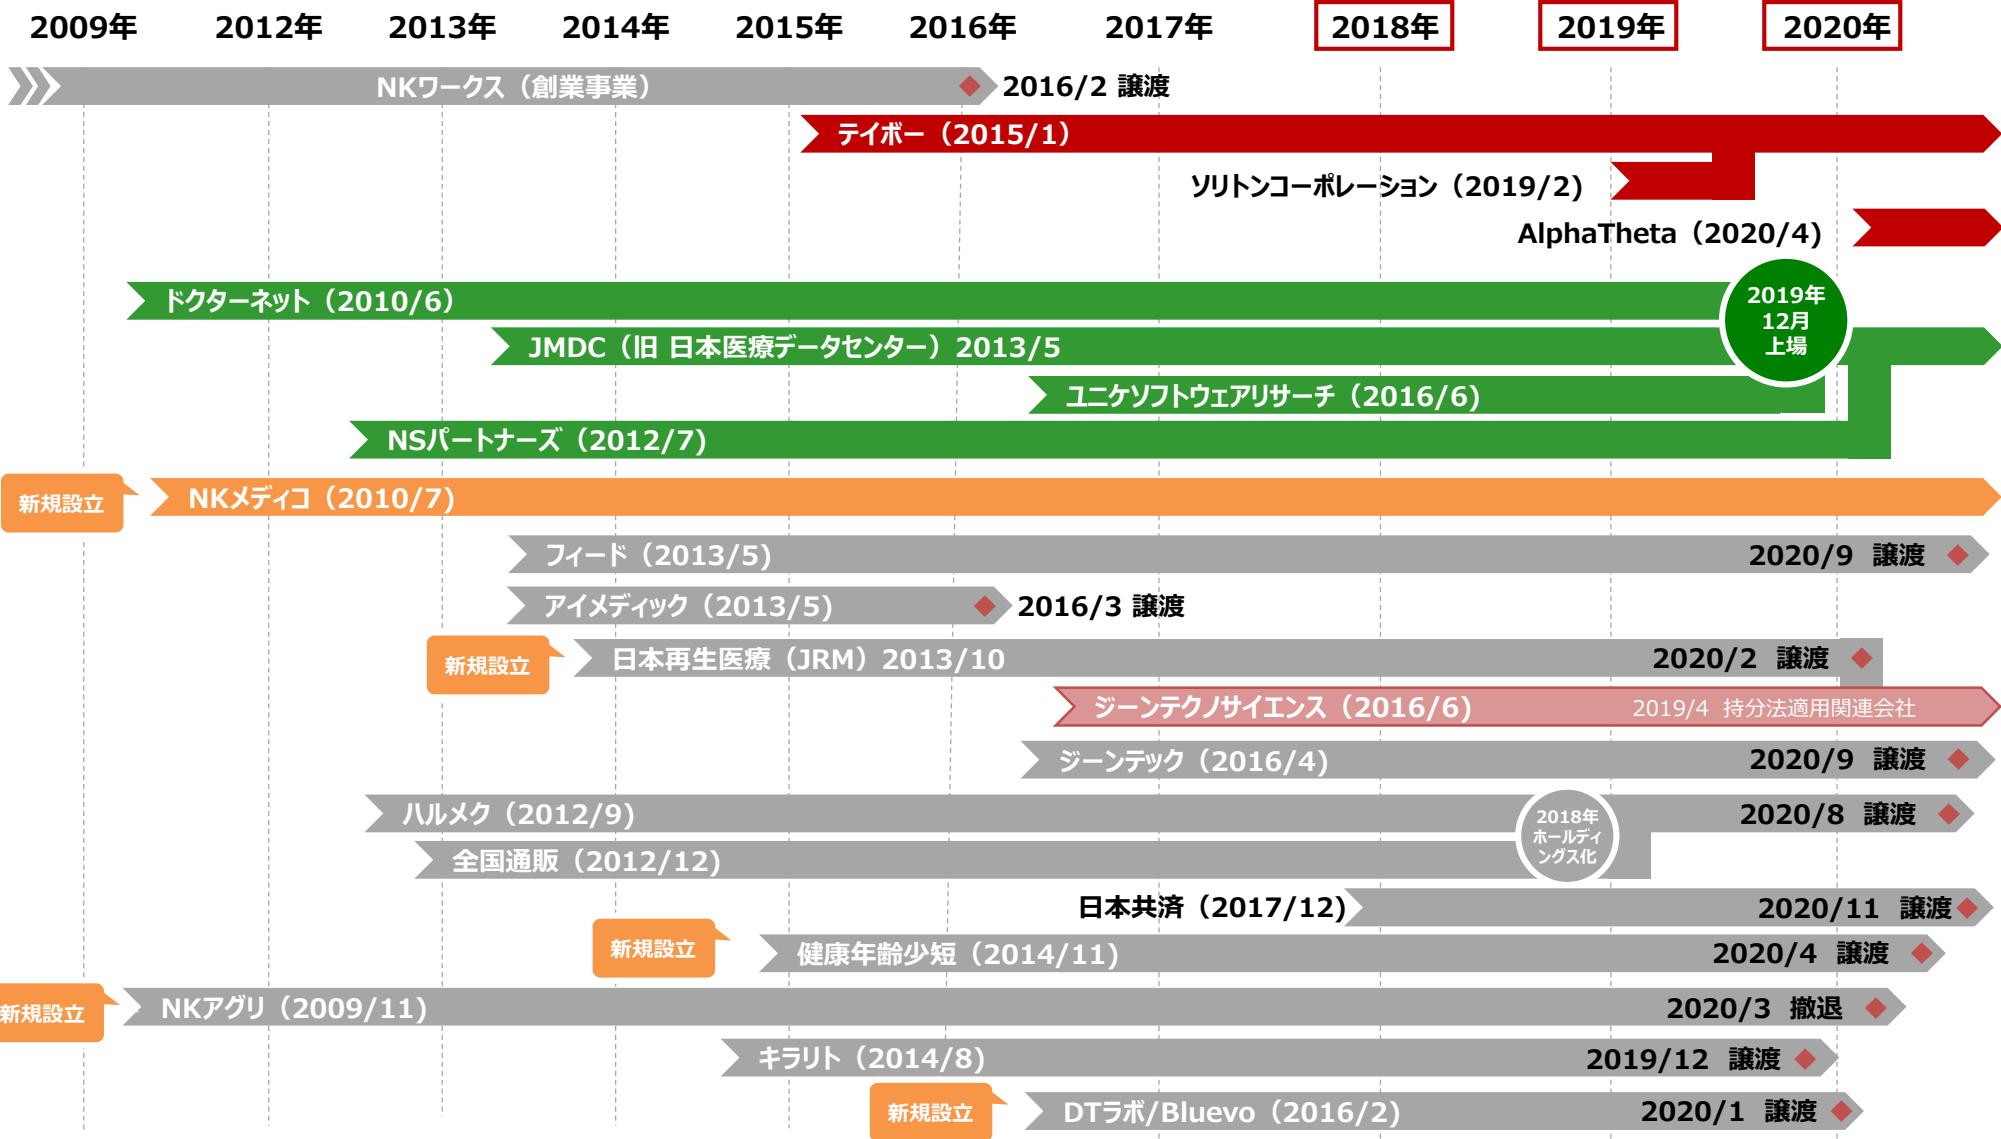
2009年 2012年 2013年 2014年 2015年 2016年 2017年 2018年 2019年 2020年

NKワークス（創業事業） 2016/2 譲渡

テイボー（2015/1）

ソリトンコーポレーション（2019/2）

AlphaTheta（2020/4）

ドクターネット（2010/6）

2019年 12月 上場

JMDC（旧 日本医療データセンター）2013/5

ユニケソフトウェアリサーチ（2016/6）

NSパートナーズ（2012/7）

新規設立

NKメディコ（2010/7）

フィード（2013/5） 2020/9 譲渡

アイメディック（2013/5） 2016/3 譲渡

新規設立

日本再生医療（JRM）2013/10 2020/2 譲渡

ジーンテクノサイエンス（2016/6） 2019/4 持分法適用関連会社

ジーンテック（2016/4） 2020/9 譲渡

ハルメク（2012/9） 2018年 ホールディングス化 2020/8 譲渡

全国通販（2012/12）

日本共済（2017/12） 2020/11 譲渡

新規設立

健康年齢少短（2014/11） 2020/4 譲渡

新規設立

NKアグリ（2009/11） 2020/3 撤退

キラリト（2014/8） 2019/12 譲渡

新規設立

DTラボ/Bluevo（2016/2） 2020/1 譲渡